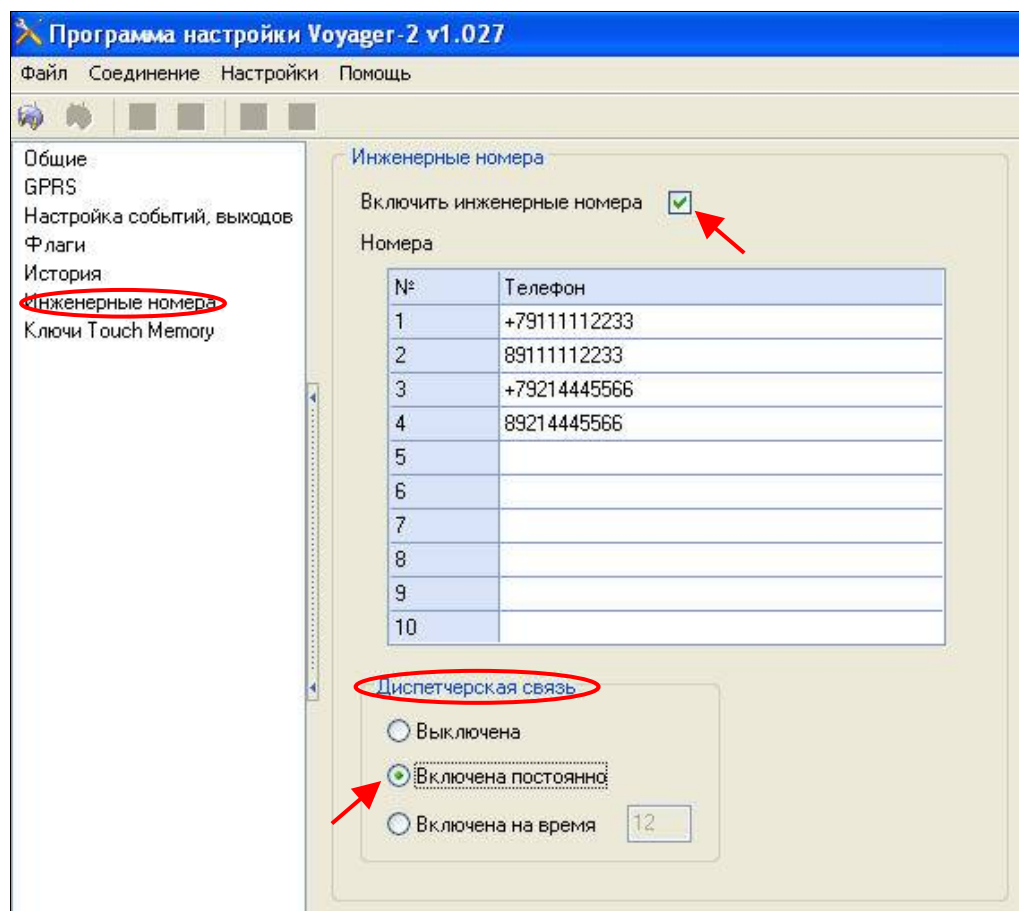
Программа настройки Voyager-2 v1.027

Файл Соединение Настройки Помощь

Общие
GPRS
Настройка событий, выходов
Флаги
История
Инженерные номера
Ключи Touch Memory

Инженерные номера

Включить инженерные номера

Номера

| № | Телефон |
|---|---|
| 1 | +79111112233 |
| 2 | 89111112233 |
| 3 | +79214445566 |
| 4 | 89214445566 |
| 5 | |
| 6 | |
| 7 | |
| 8 | |
| 9 | |
| 10 | |

Диспетчерская связь

Выключена

Включена постоянно

Включена на время 12